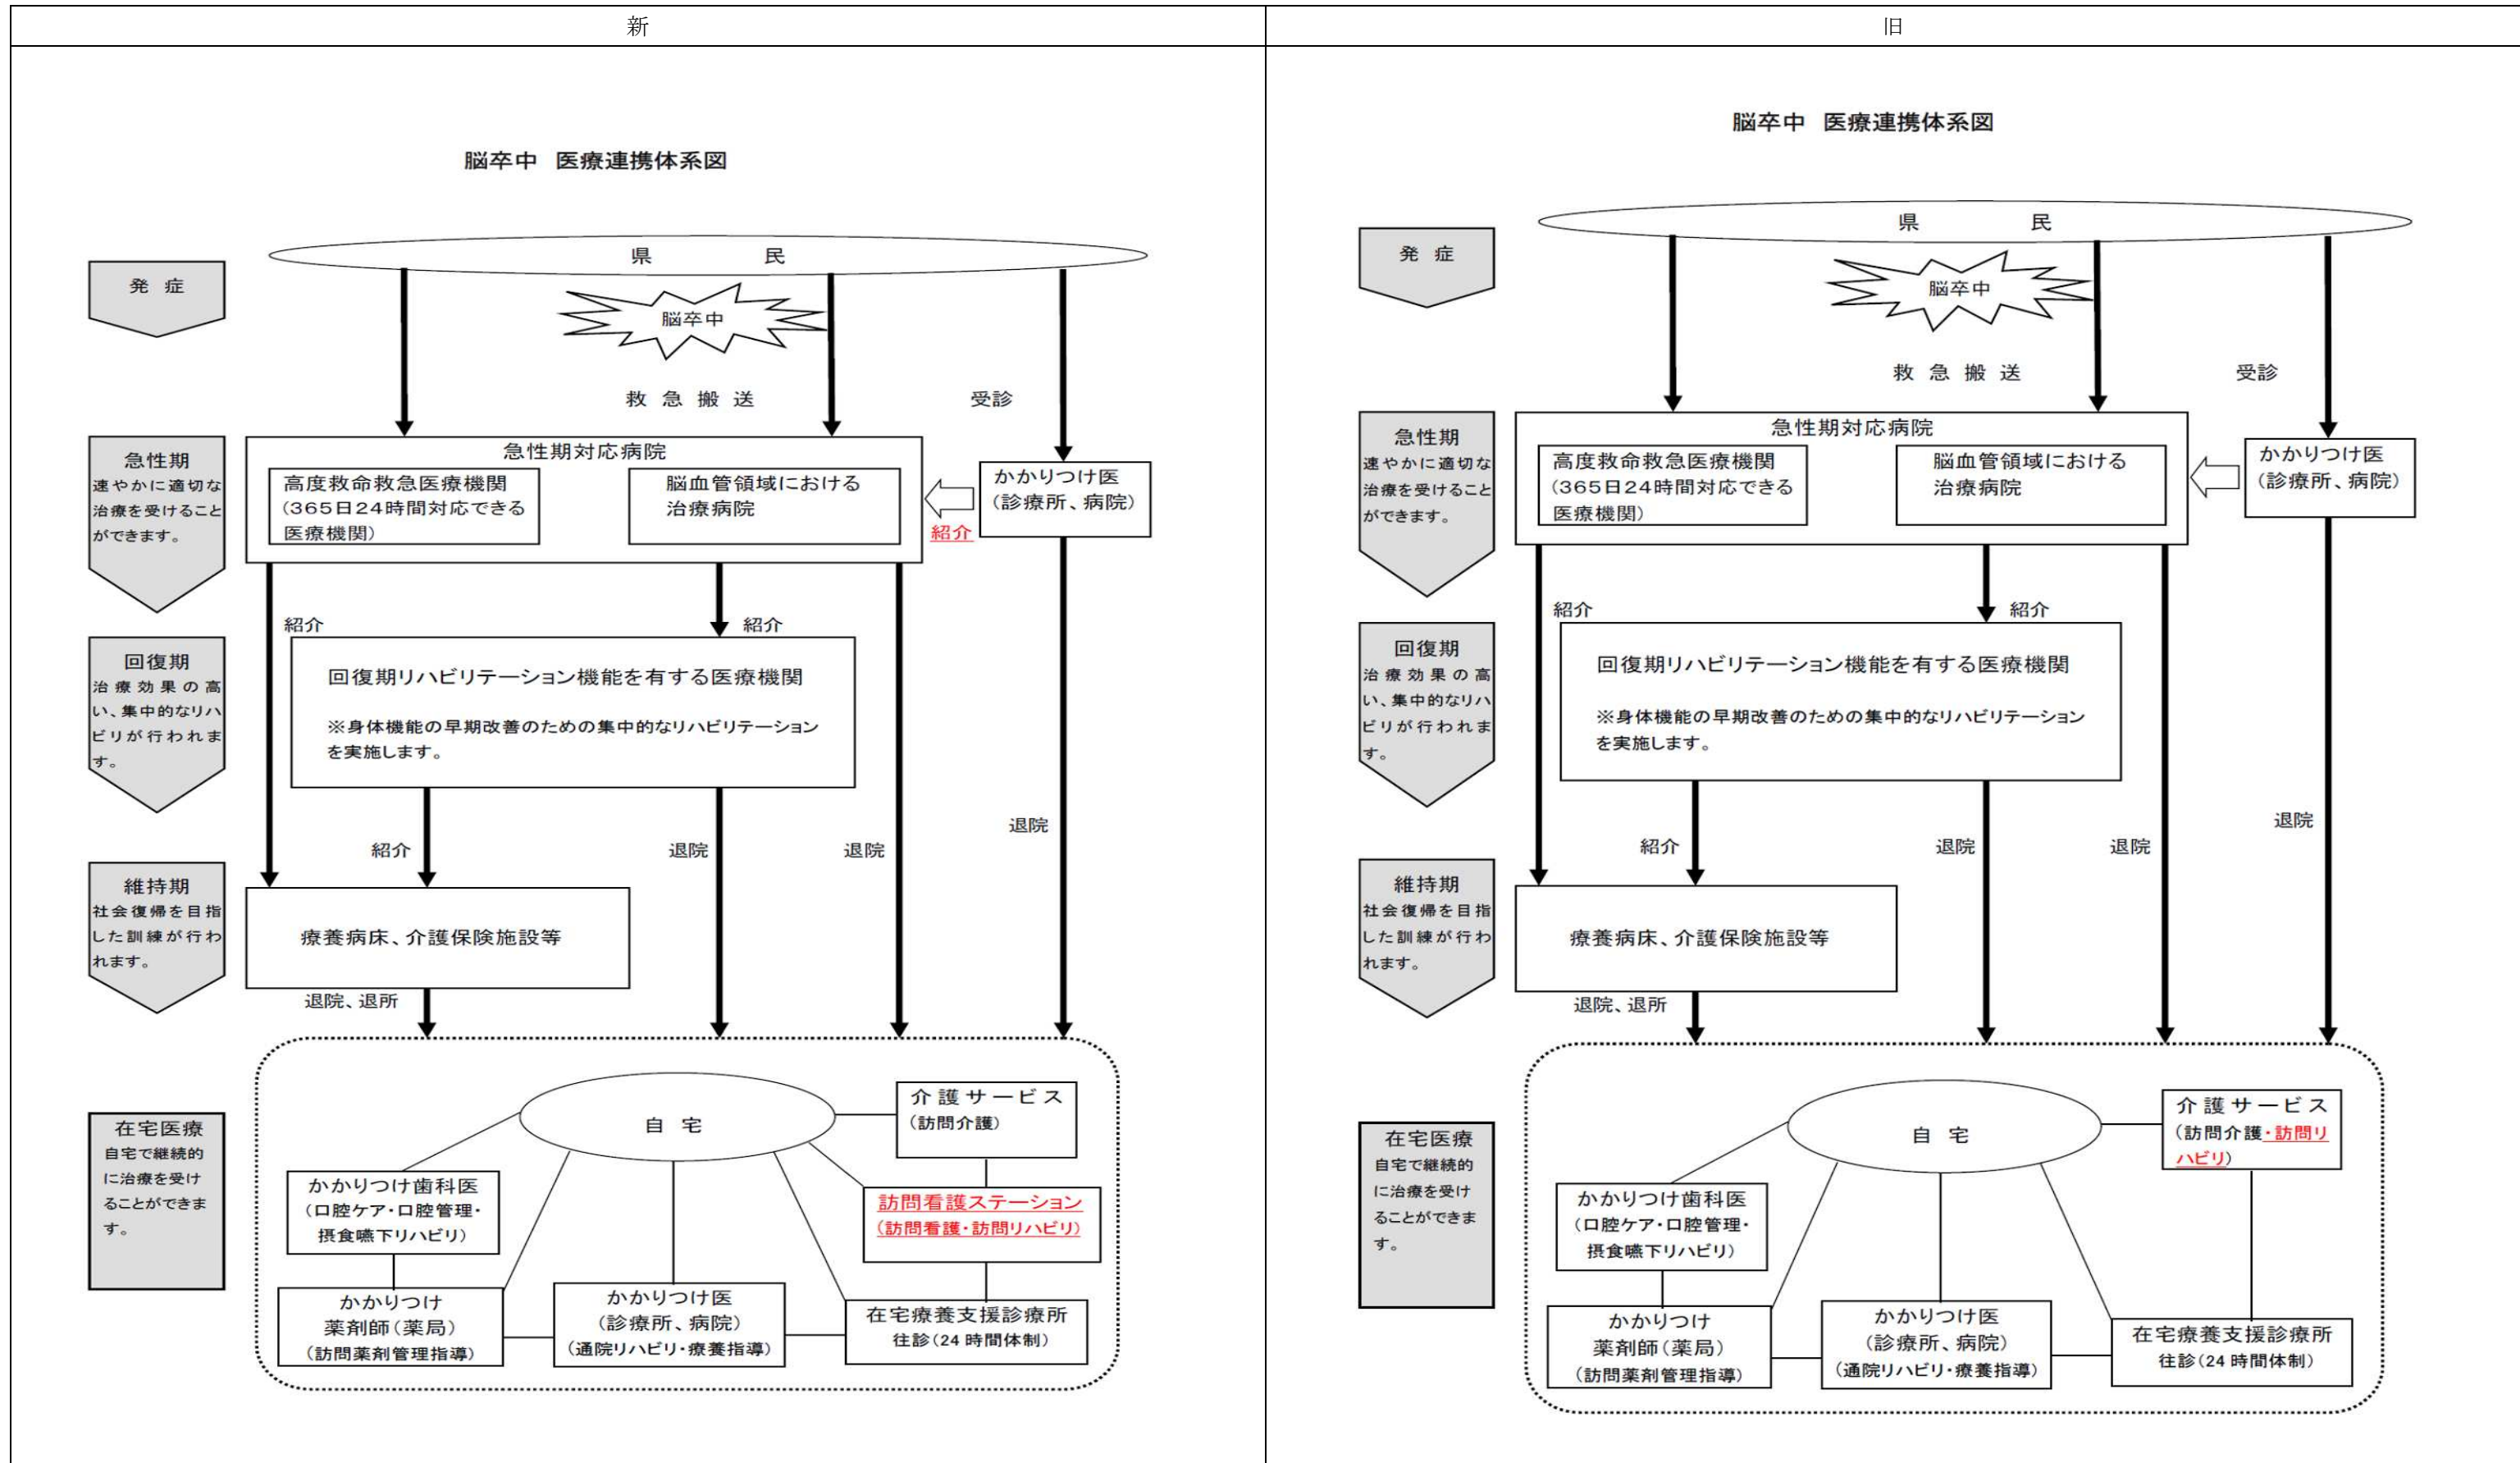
| 新 | 旧 |
|---|---|

脳卒中　医療連携体系図

県　民

発 症

脳卒中

救 急 搬 送

受診

急性期
速やかに適切な治療を受けることができます。

急性期対応病院

高度救命救急医療機関
(365日24時間対応できる医療機関)

脳血管領域における治療病院

紹介

かかりつけ医
(診療所、病院)

紹介

紹介

回復期
治療効果の高い、集中的なリハビリが行われます。

回復期リハビリテーション機能を有する医療機関

※身体機能の早期改善のための集中的なリハビリテーションを実施します。

紹介

退院

退院

退院

維持期
社会復帰を目指した訓練が行われます。

療養病床、介護保険施設等

退院、退所

在宅医療
自宅で継続的に治療を受けることができます。

自 宅

介護サービス
(訪問介護)

かかりつけ歯科医
(口腔ケア・口腔管理・摂食嚥下リハビリ)

訪問看護ステーション
(訪問看護・訪問リハビリ)

かかりつけ
薬剤師(薬局)
(訪問薬剤管理指導)

かかりつけ医
(診療所、病院)
(通院リハビリ・療養指導)

在宅療養支援診療所
往診(24時間体制)

脳卒中　医療連携体系図

県　民

発 症

脳卒中

救 急 搬 送

受診

急性期
速やかに適切な治療を受けることができます。

急性期対応病院

高度救命救急医療機関
(365日24時間対応できる医療機関)

脳血管領域における治療病院

かかりつけ医
(診療所、病院)

紹介

紹介

回復期
治療効果の高い、集中的なリハビリが行われます。

回復期リハビリテーション機能を有する医療機関

※身体機能の早期改善のための集中的なリハビリテーションを実施します。

退院

紹介

退院

退院

維持期
社会復帰を目指した訓練が行われます。

療養病床、介護保険施設等

退院、退所

在宅医療
自宅で継続的に治療を受けることができます。

自 宅

介護サービス
(訪問介護・訪問リハビリ)

かかりつけ歯科医
(口腔ケア・口腔管理・摂食嚥下リハビリ)

かかりつけ
薬剤師(薬局)
(訪問薬剤管理指導)

かかりつけ医
(診療所、病院)
(通院リハビリ・療養指導)

在宅療養支援診療所
往診(24時間体制)